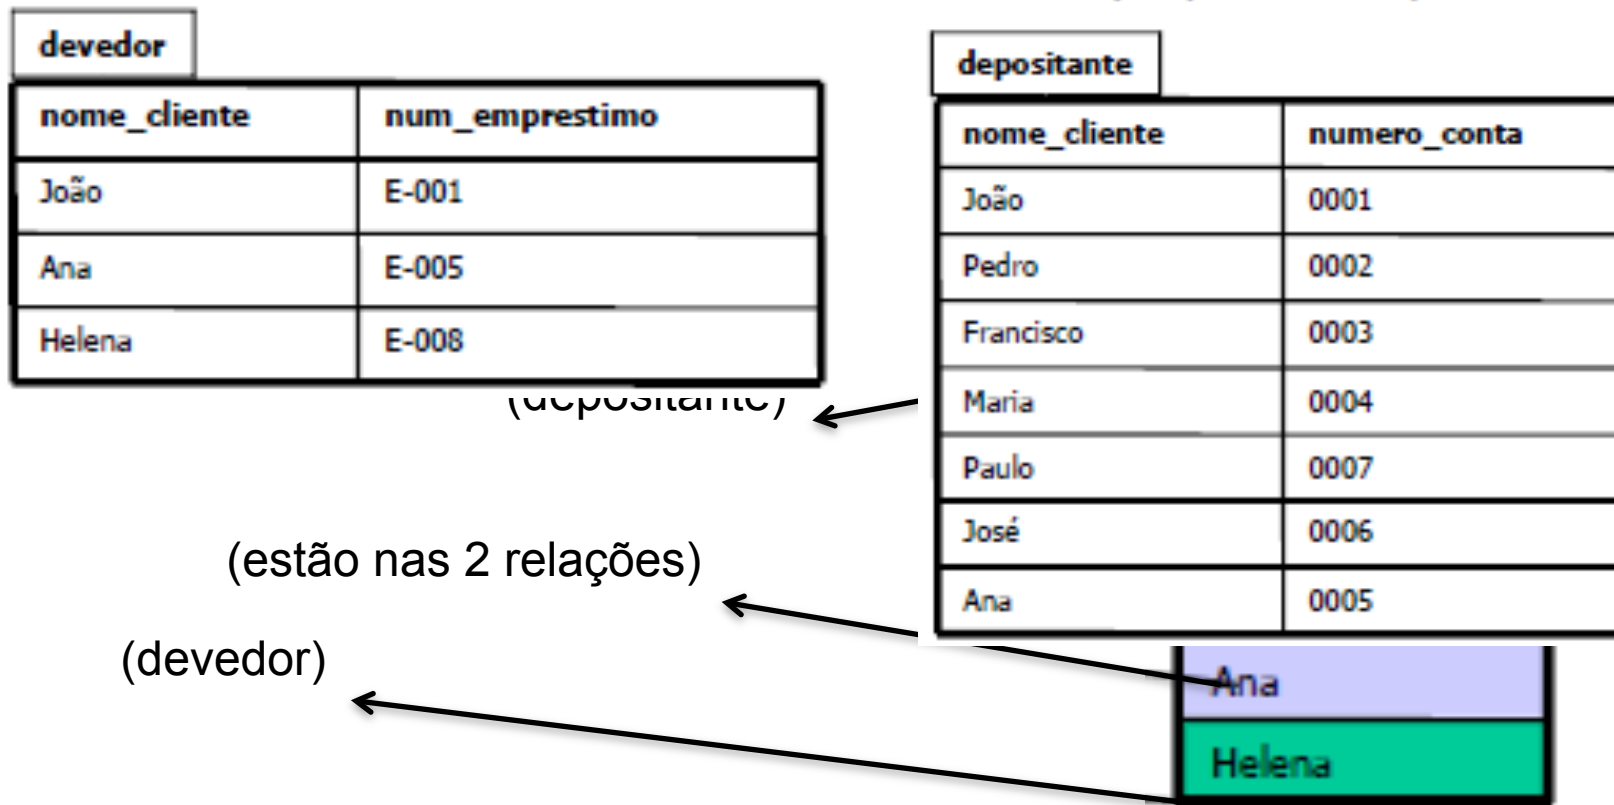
devedor

| nome_cliente | num_emprestimo |
|---|---|
| João | E-001 |
| Ana | E-005 |
| Helena | E-008 |

depositante

| nome_cliente | numero_conta |
|---|---|
| João | 0001 |
| Pedro | 0002 |
| Francisco | 0003 |
| Maria | 0004 |
| Paulo | 0007 |
| José | 0006 |
| Ana | 0005 |

(depositante)

(estão nas 2 relações)

(devedor)

Ana

Helena